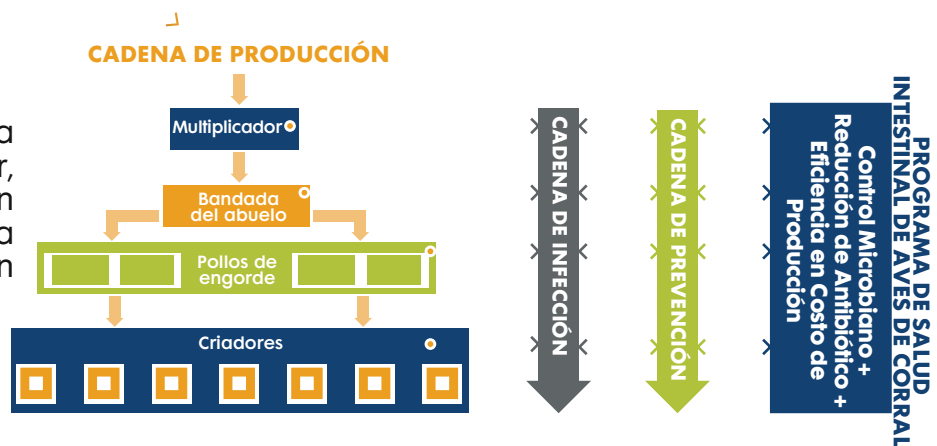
CADENA DE PRODUCCIÓN

Multiplicador

Bandada del abuelo

Pollos de engorde

Criadores

CADENA DE INFECCIÓN

CADENA DE PREVENCIÓN

PROGRAMA DE SALUD INTESTINAL DE AVES DE CORRAL

Control Microbiano + Reducción de Antibiótico + Eficiencia en Costo de Producción